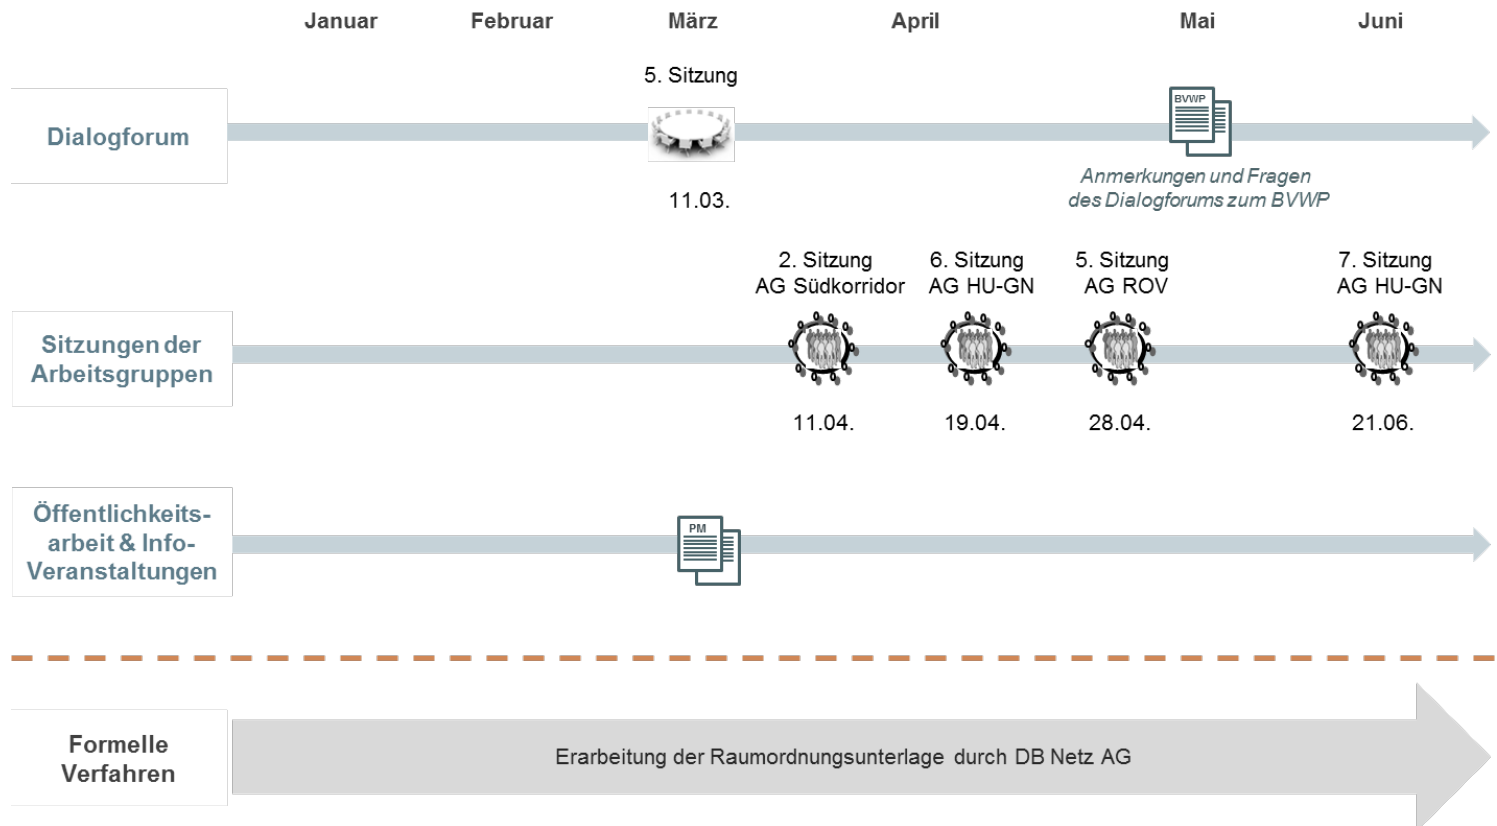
Januar Februar März April Mai Juni

Dialogforum

5. Sitzung

11.03.

BVWP

Anmerkungen und Fragen des Dialogforums zum BVWP

Sitzungen der Arbeitsgruppen

2. Sitzung AG Südkorridor

11.04.

6. Sitzung AG HU-GN

19.04.

5. Sitzung AG ROV

28.04.

7. Sitzung AG HU-GN

21.06.

Öffentlichkeitsarbeit & Info-Veranstaltungen

PM

Formelle Verfahren

Erarbeitung der Raumordnungsunterlage durch DB Netz AG